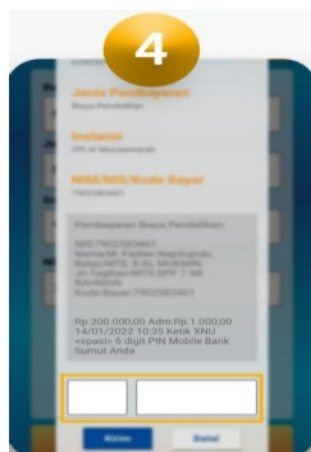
4

Jenis Pembayaran
Biaya Pendidikan

Instansi
YPI Al Munawwarah

NIM/NIS/Kode Bayar
7902583461

Pembayaran Biaya Pendidikan

NIS:7902583461
Nama:M. Fadlan Napitupulu
Kelas:MTS. K AL MUNAW
Jn Tagihan:MTS SPP 7 AR RAHMAN
Kode Bayar:7902583461

Rp.200.000,00 Adm:Rp.1.000,00 14/01/2022 10:35 Ketik XNU <spasi> 6 digit PIN Mobile Bank Sumut Anda

Kirim
Batal